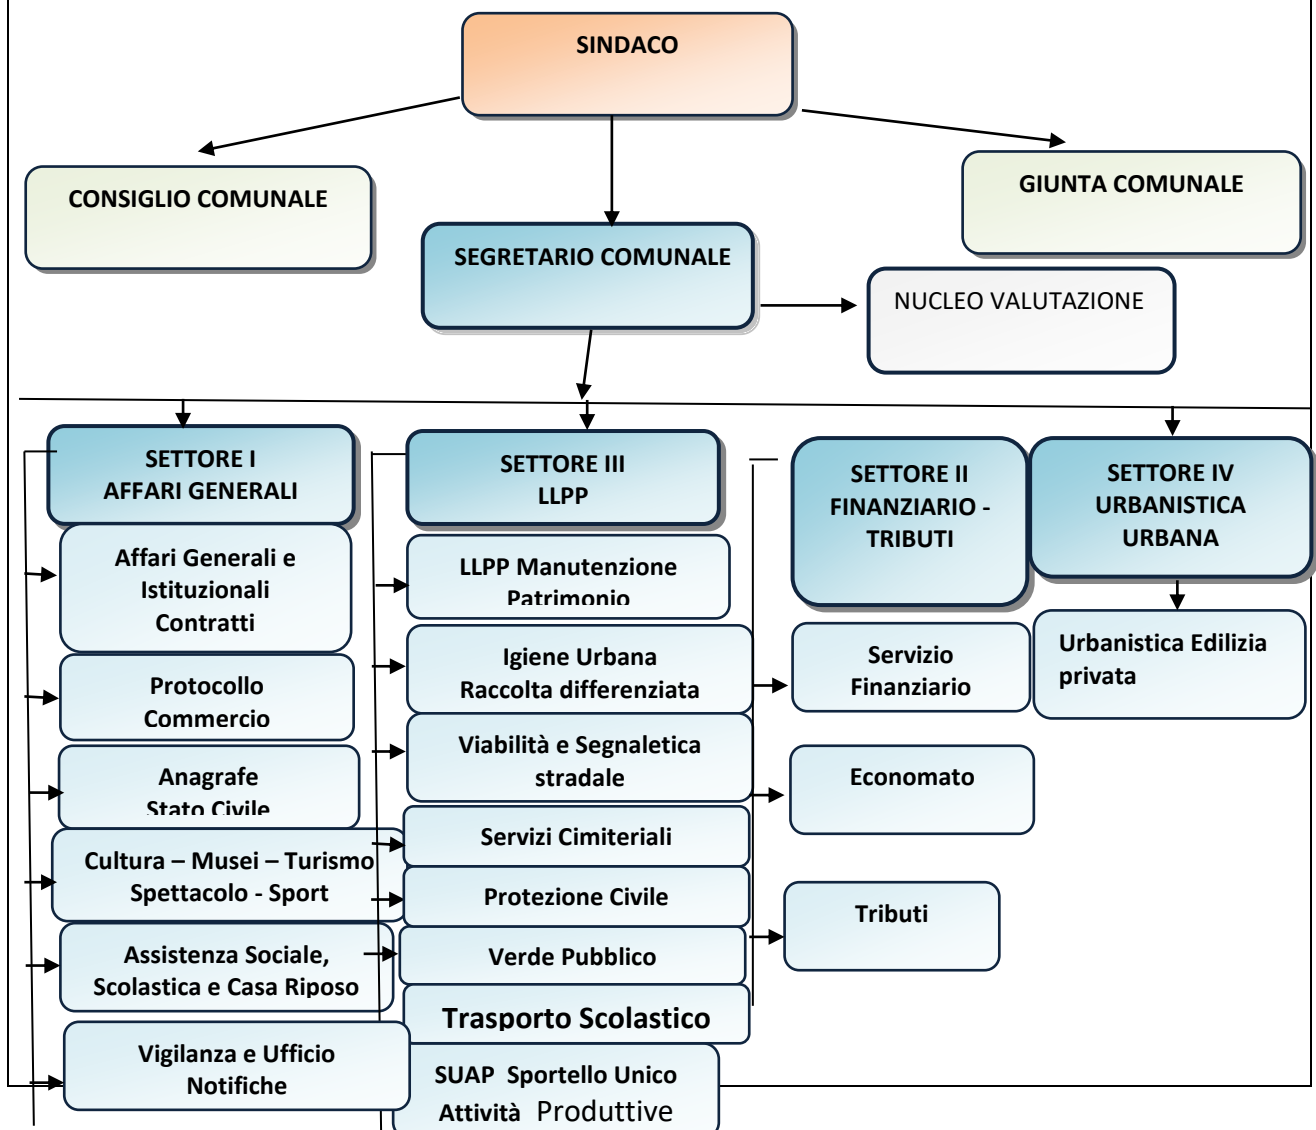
SINDACO

CONSIGLIO COMUNALE

GIUNTA COMUNALE

SEGRETARIO COMUNALE

NUCLEO VALUTAZIONE

SETTORE I
AFFARI GENERALI

Affari Generali e Istituzionali Contratti

Protocollo Commercio

Anagrafe Stato Civile

Cultura – Musei – Turismo Spettacolo - Sport

Assistenza Sociale, Scolastica e Casa Riposo

Vigilanza e Ufficio Notifiche

SETTORE III
LLPP

LLPP Manutenzione Patrimonio

Igiene Urbana Raccolta differenziata

Viabilità e Segnaletica stradale

Servizi Cimiteriali

Protezione Civile

Verde Pubblico

Trasporto Scolastico

SUAP Sportello Unico Attività Produttive

SETTORE II
FINANZIARIO - TRIBUTI

Servizio Finanziario

Economato

Tributi

SETTORE IV
URBANISTICA URBANA

Urbanistica Edilizia privata